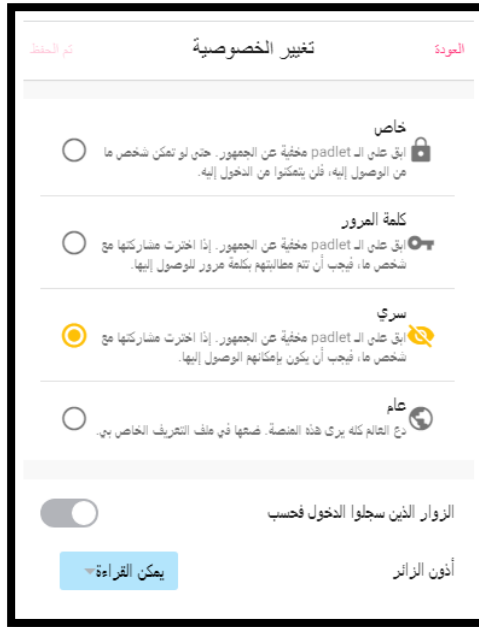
العودة تغيير الخصوصية تم الحفظ

خاص
ابق على الـ padlet مخفية عن الجمهور. حتى لو تمكن شخص ما من الوصول إليه، فلن يتمكنوا من الدخول إليه.

كلمة المرور
ابق على الـ padlet مخفية عن الجمهور. إذا اخترت مشاركتها مع شخص ما، فيجب أن تتم مطالبتهم بكلمة مرور للوصول إليها.

سري
ابق على الـ padlet مخفية عن الجمهور. إذا اخترت مشاركتها مع شخص ما، فيجب أن يكون بإمكانهم الوصول إليها.

عام
دع العالم كله يرى هذه المنصة. ضعها في ملف التعريف الخاص بي.

الزوار الذين سجلوا الدخول فحسب

أذون الزائر يمكن القراءة